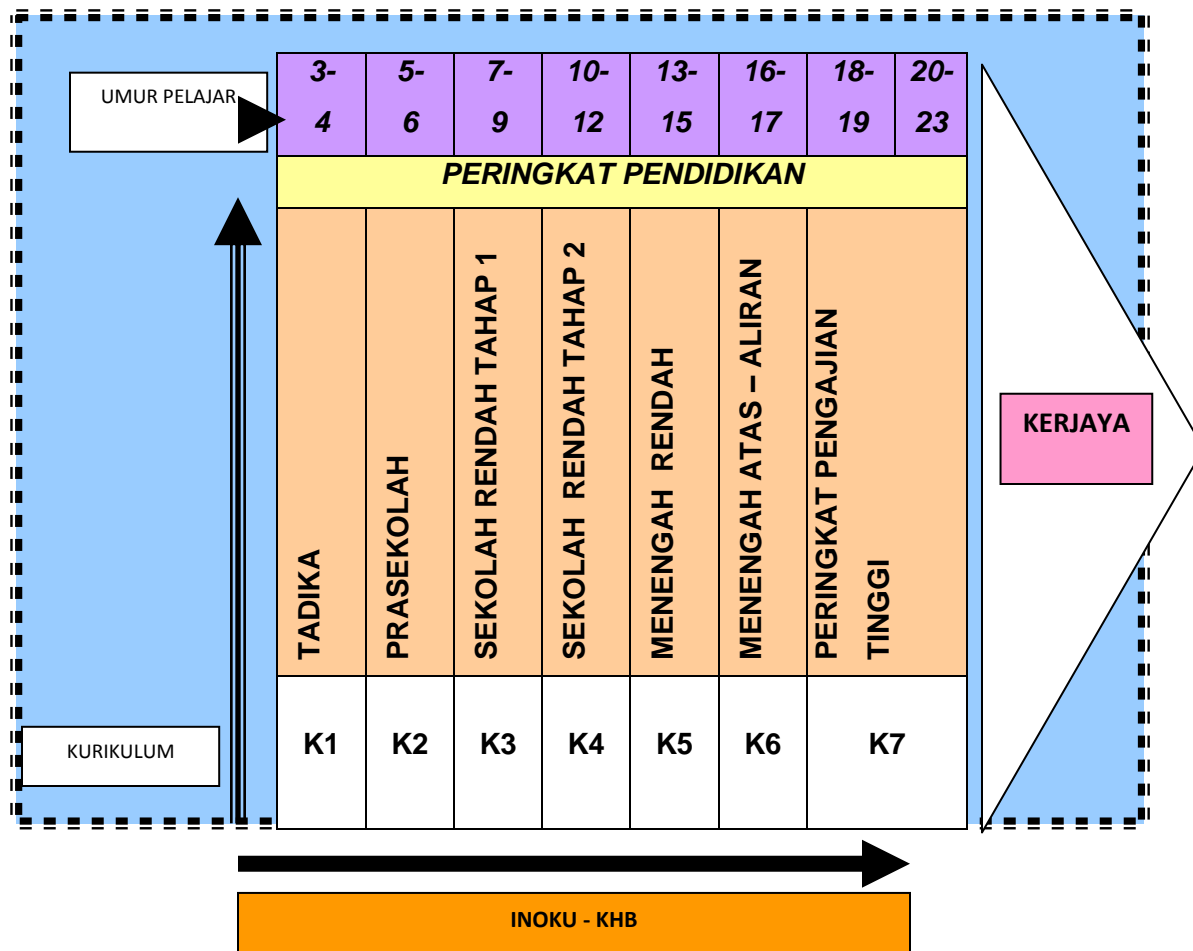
UMUR PELAJAR

| 3-4 | 5-6 | 7-9 | 10-12 | 13-15 | 16-17 | 18-19 | 20-23 |
|---|---|---|---|---|---|---|---|
| PERINGKAT PENDIDIKAN | | | | | | | |
| TADIKA | PRASEKOLAH | SEKOLAH RENDAH TAHAP 1 | SEKOLAH RENDAH TAHAP 2 | MENENGAH RENDAH | MENENGAH ATAS – ALIRAN | PERINGKAT PENGAJIAN TINGGI | |
| K1 | K2 | K3 | K4 | K5 | K6 | K7 | |

KURIKULUM

KERJAYA

INOKU - KHB